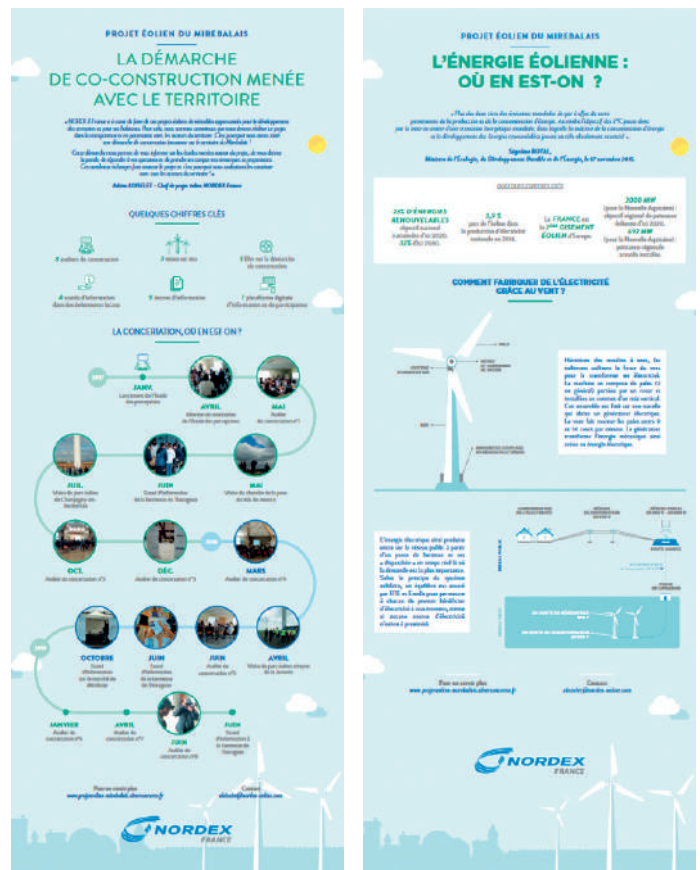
PROJET ÉOLIEN DU MIREBALAIS

LA DÉMARCHE DE CO-CONSTRUCTION MENÉE AVEC LE TERRITOIRE

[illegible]

Adrien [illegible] – Chef de projet éolien NORDEX France

QUELQUES CHIFFRES CLÉS

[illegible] ateliers de concertation

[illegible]

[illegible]

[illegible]

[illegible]

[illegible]

LA CONCERTATION, OÙ EN EST-ON ?

2017

JANV.

AVRIL

MAI

JUIL.

JUIN

MAI

OCT.

DÉC.

MARS

OCTOBRE

JUIN

JUIN

AVRIL

JANVIER

AVRIL

JUIN

JUIN

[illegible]

NORDEX
FRANCE

PROJET ÉOLIEN DU MIREBALAIS

L'ÉNERGIE ÉOLIENNE : OÙ EN EST-ON ?

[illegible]

Ségolène ROYAL, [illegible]

24% D'ÉNERGIES RENOUVELABLES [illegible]

3,9 % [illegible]

La FRANCE est le 2ème GISEMENT ÉOLIEN d'Europe

2000 MW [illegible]

492 MW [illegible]

COMMENT FABRIQUER DE L'ÉLECTRICITÉ GRÂCE AU VENT ?

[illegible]

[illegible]

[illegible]

NORDEX
FRANCE